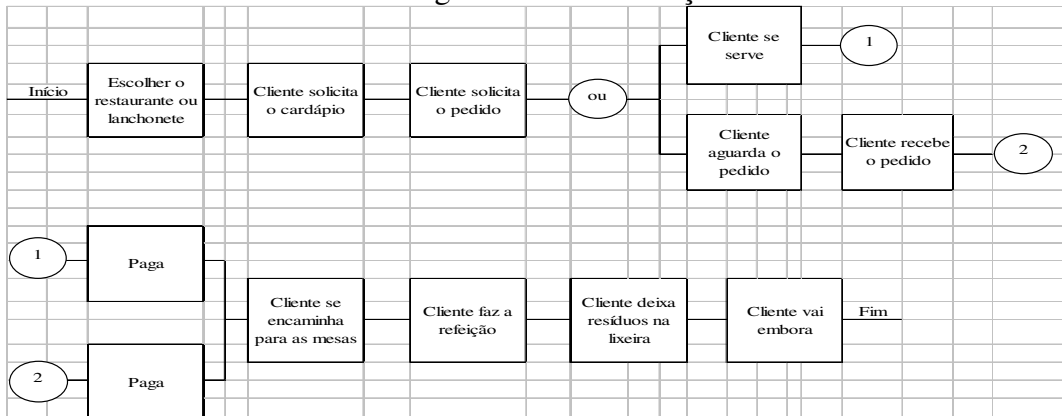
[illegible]

Início

Escolher o restaurante ou lanchonete

Cliente solicita o cardápio

Cliente solicita o pedido

ou

Cliente se serve

1

Cliente aguarda o pedido

Cliente recebe o pedido

2

1

Paga

2

Paga

Cliente se encaminha para as mesas

Cliente faz a refeição

Cliente deixa resíduos na lixeira

Cliente vai embora

Fim